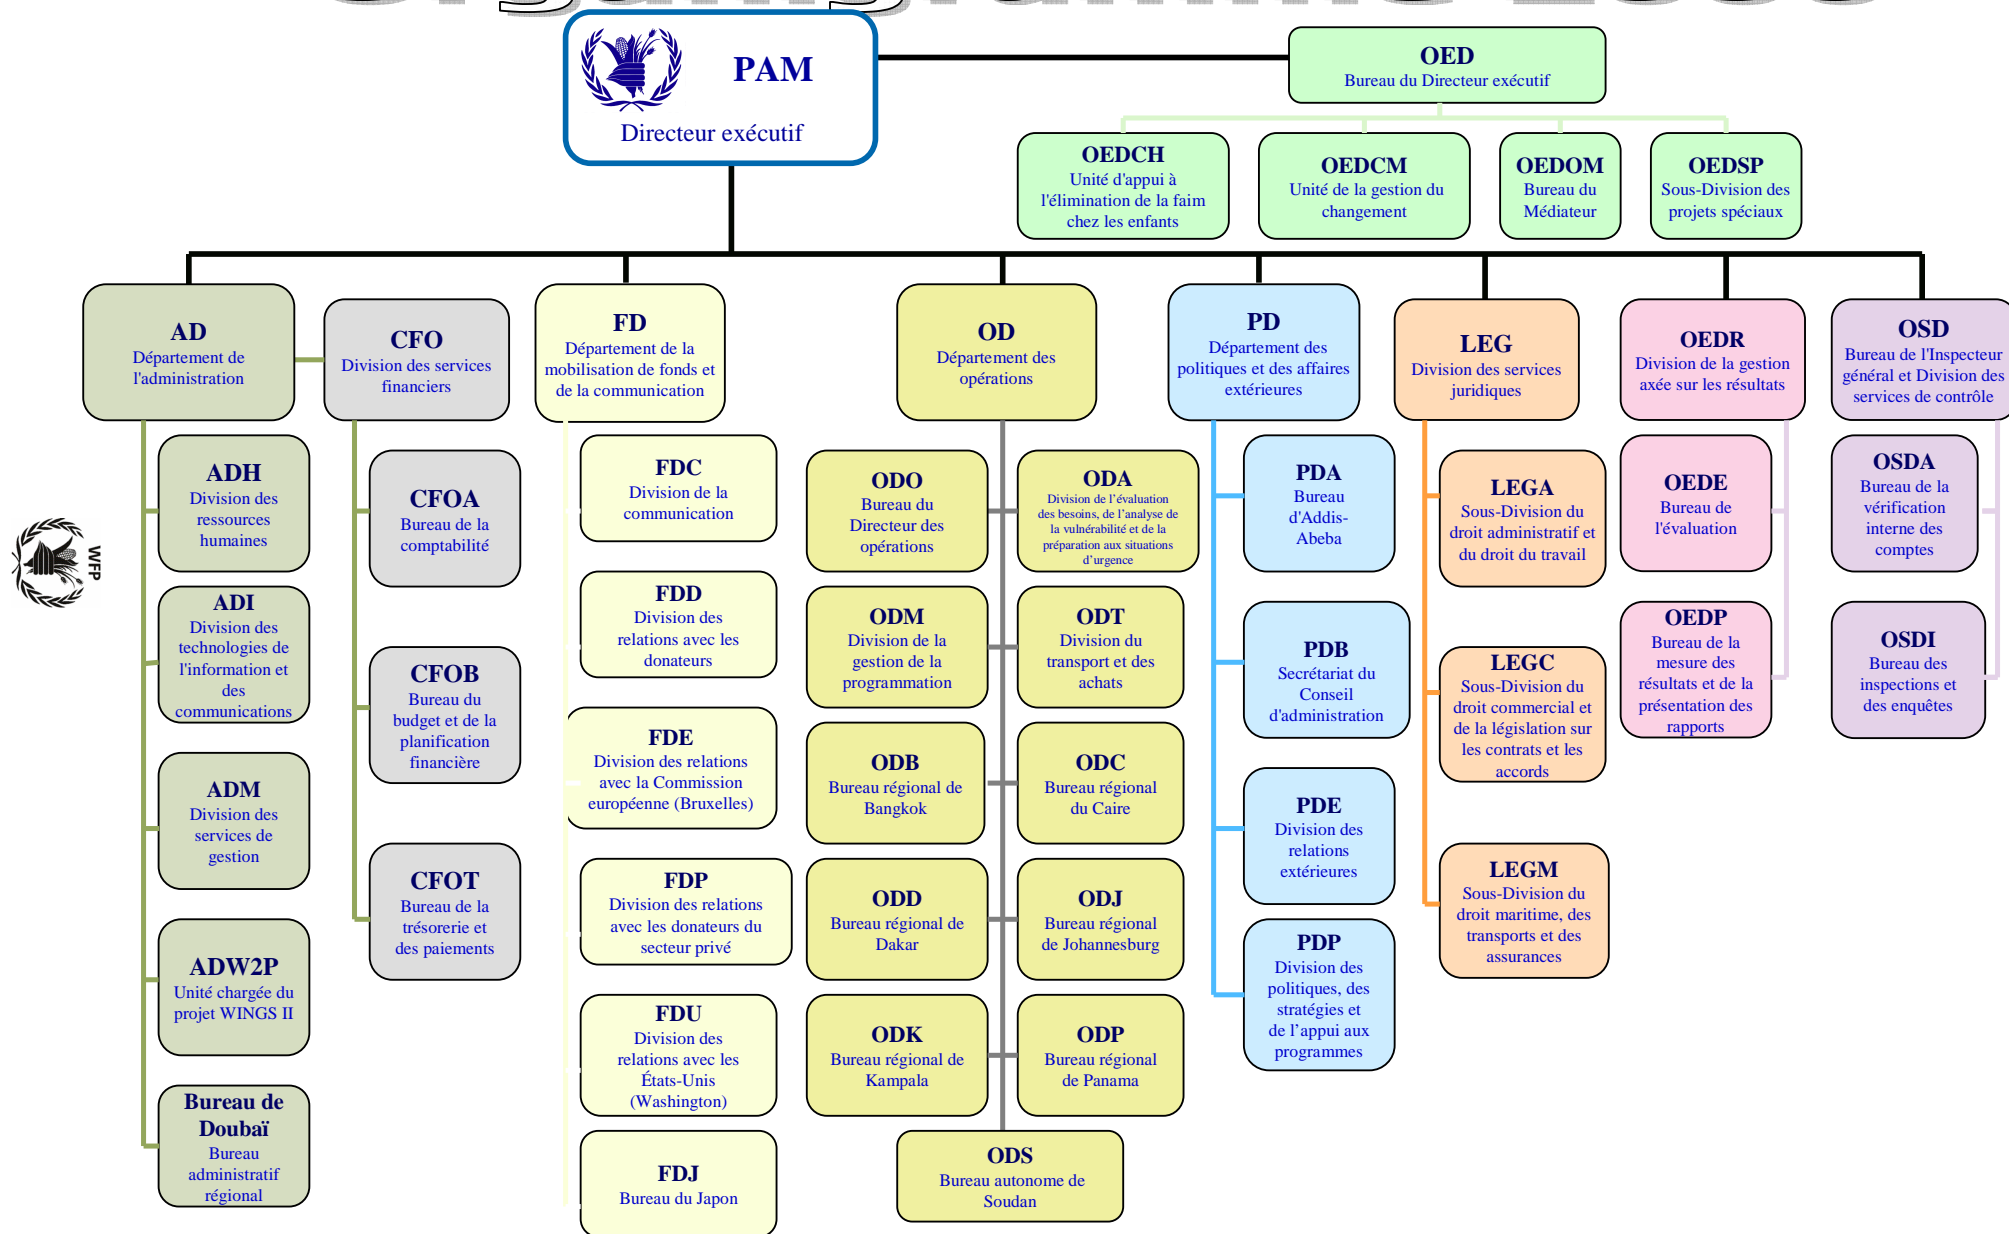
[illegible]

PAM
Directeur exécutif

OED
Bureau du Directeur exécutif

OEDCH
Unité d'appui à l'élimination de la faim chez les enfants

OEDCM
Unité de la gestion du changement

OEDOM
Bureau du Médiateur

OEDSP
Sous-Division des projets spéciaux

AD
Département de l'administration

ADH
Division des ressources humaines

ADI
Division des technologies de l'information et des communications

ADM
Division des services de gestion

ADW2P
Unité chargée du projet WINGS II

Bureau de Doubaï
Bureau administratif régional

CFO
Division des services financiers

CFOA
Bureau de la comptabilité

CFOB
Bureau du budget et de la planification financière

CFOT
Bureau de la trésorerie et des paiements

FD
Département de la mobilisation de fonds et de la communication

FDC
Division de la communication

FDD
Division des relations avec les donateurs

FDE
Division des relations avec la Commission européenne (Bruxelles)

FDP
Division des relations avec les donateurs du secteur privé

FDU
Division des relations avec les États-Unis (Washington)

FDJ
Bureau du Japon

OD
Département des opérations

ODO
Bureau du Directeur des opérations

ODA
Division de l'évaluation des besoins, de l'analyse de la vulnérabilité et de la préparation aux situations d'urgence

ODM
Division de la gestion de la programmation

ODT
Division du transport et des achats

ODB
Bureau régional de Bangkok

ODC
Bureau régional du Caire

ODD
Bureau régional de Dakar

ODJ
Bureau régional de Johannesburg

ODK
Bureau régional de Kampala

ODP
Bureau régional de Panama

ODS
Bureau autonome de Soudan

PD
Département des politiques et des affaires extérieures

PDA
Bureau d'Addis-Abeba

PDB
Secrétariat du Conseil d'administration

PDE
Division des relations extérieures

PDP
Division des politiques, des stratégies et de l'appui aux programmes

LEG
Division des services juridiques

LEGA
Sous-Division du droit administratif et du droit du travail

LEGC
Sous-Division du droit commercial et de la législation sur les contrats et les accords

LEGM
Sous-Division du droit maritime, des transports et des assurances

OEDR
Division de la gestion axée sur les résultats

OEDE
Bureau de l'évaluation

OEDP
Bureau de la mesure des résultats et de la présentation des rapports

OSD
Bureau de l'Inspecteur général et Division des services de contrôle

OSDA
Bureau de la vérification interne des comptes

OSDI
Bureau des inspections et des enquêtes

WFP